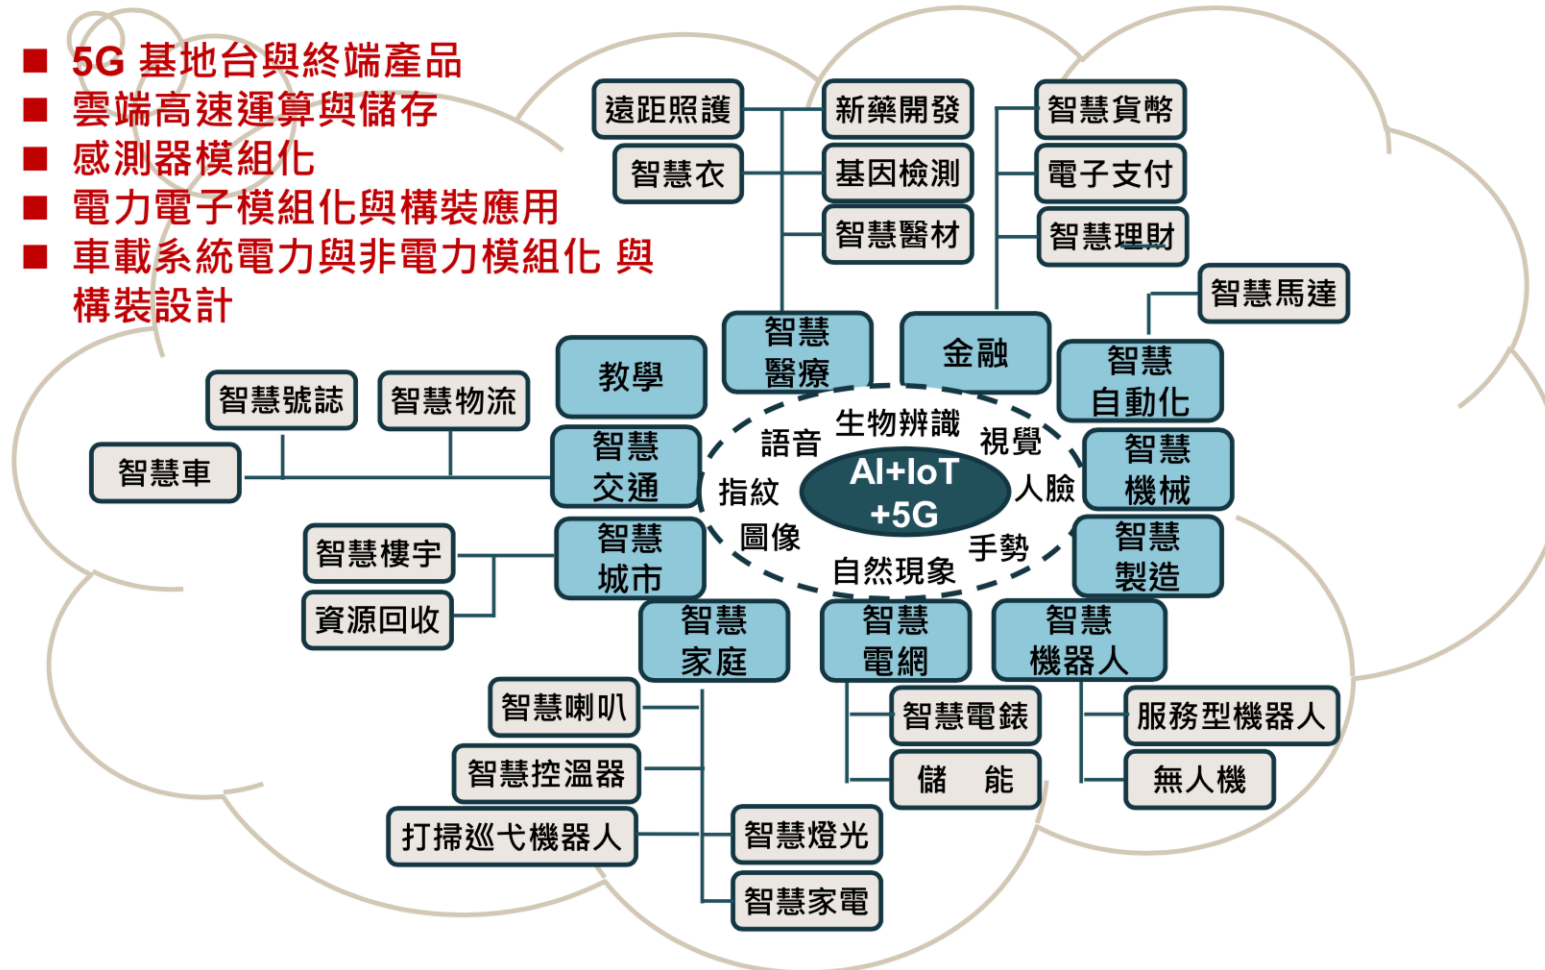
■ 5G 基地台與終端產品
■ 雲端高速運算與儲存
■ 感測器模組化
■ 電力電子模組化與構裝應用
■ 車載系統電力與非電力模組化 與構裝設計

遠距照護
智慧衣
新藥開發
基因檢測
智慧醫材
智慧貨幣
電子支付
智慧理財
智慧馬達
智慧醫療
金融
智慧自動化
教學
智慧號誌
智慧物流
智慧車
智慧交通
生物辨識
語音
視覺
指紋
AI+IoT +5G
人臉
圖像
手勢
自然現象
智慧機械
智慧製造
智慧樓宇
資源回收
智慧城市
智慧家庭
智慧電網
智慧機器人
智慧喇叭
智慧控溫器
打掃巡弋機器人
智慧燈光
智慧家電
智慧電錶
儲 能
服務型機器人
無人機